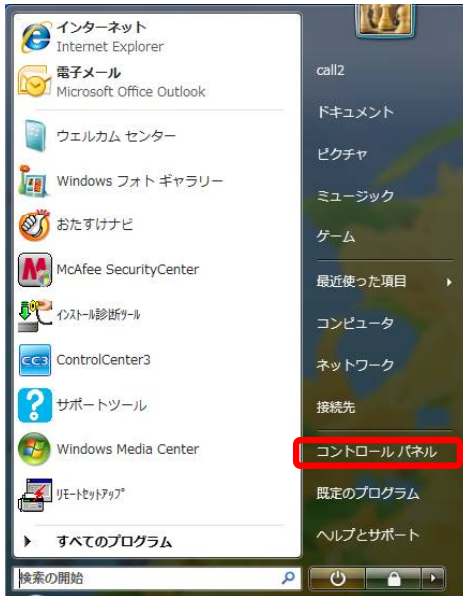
インターネット
Internet Explorer

電子メール
Microsoft Office Outlook

ウェルカム センター

Windows フォト ギャラリー

おたすけナビ

McAfee SecurityCenter

ｲﾝｽﾄｰﾙ診断ﾂｰﾙ

ControlCenter3

サポートツール

Windows Media Center

ﾘﾓｰﾄｾｯﾄｱｯﾌﾟ

すべてのプログラム

検索の開始

call2

ドキュメント

ピクチャ

ミュージック

ゲーム

最近使った項目

コンピュータ

ネットワーク

接続先

コントロール パネル

既定のプログラム

ヘルプとサポート